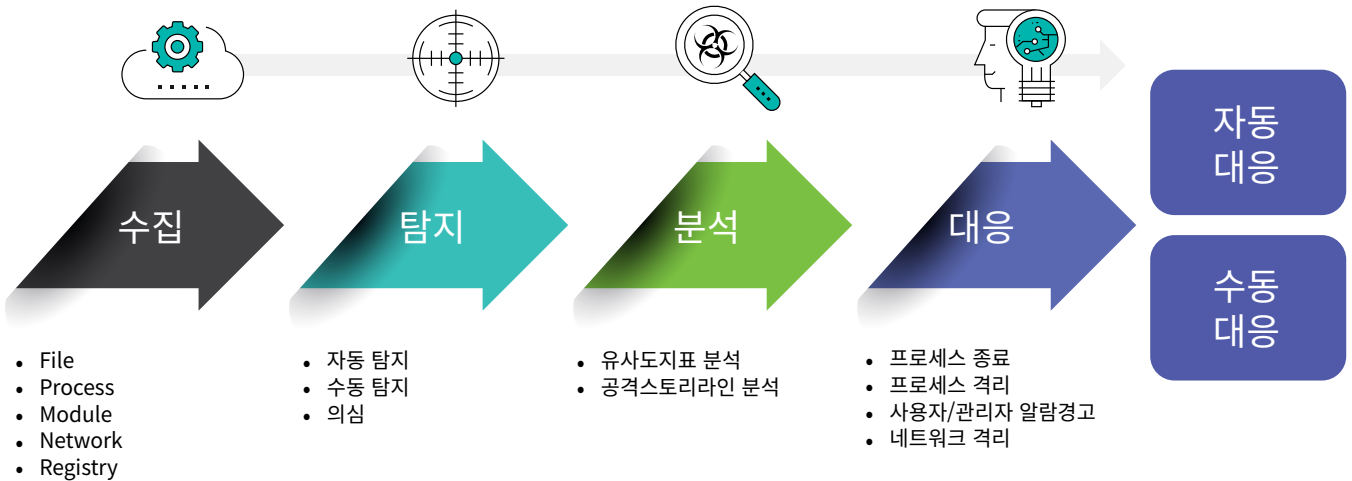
수집

탐지

분석

대응

자동 대응

수동 대응

- File
- Process
- Module
- Network
- Registry

- 자동 탐지
- 수동 탐지
- 의심

- 유사도지표 분석
- 공격스토리라인 분석

- 프로세스 종료
- 프로세스 격리
- 사용자/관리자 알람경고
- 네트워크 격리